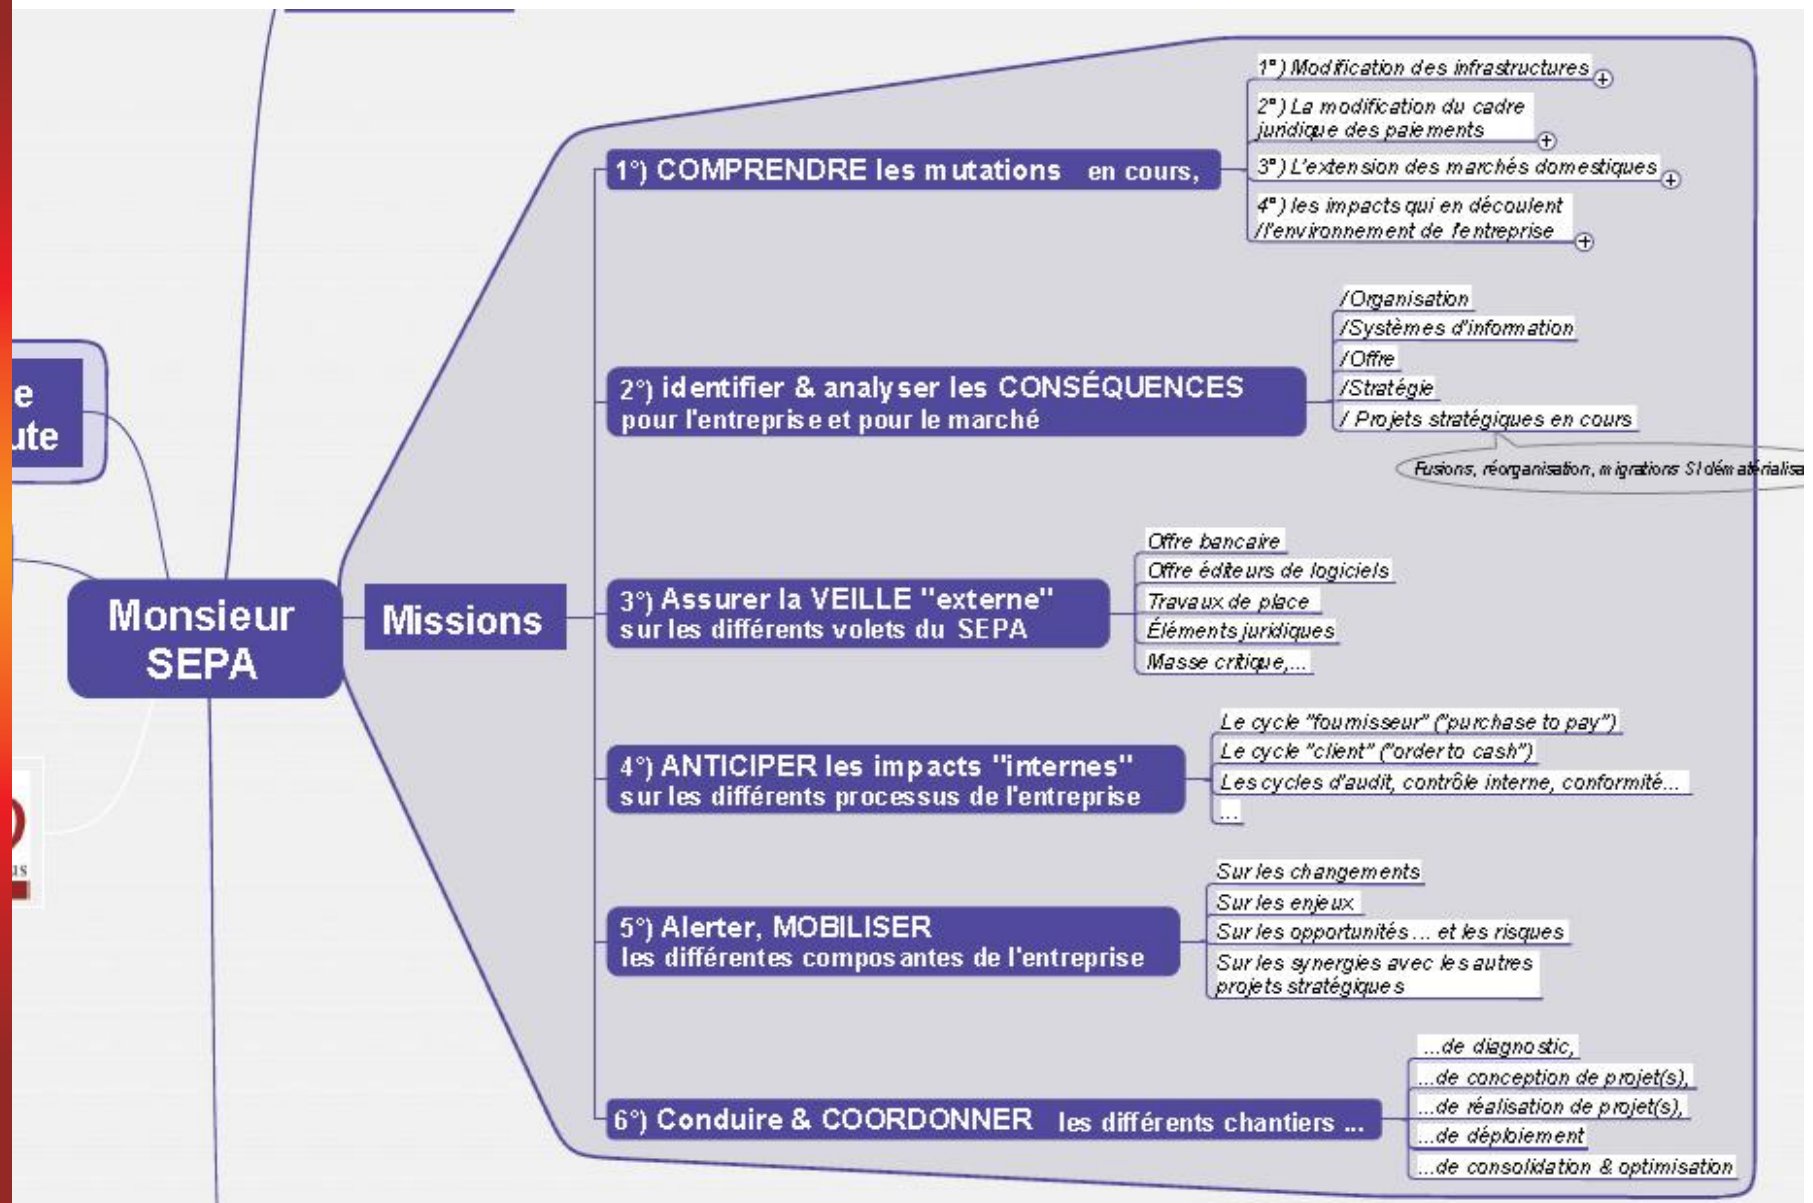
e
ute

Monsieur SEPA

Missions

1°) COMPRENDRE les mutations en cours,

1°) Modification des infrastructures

2°) La modification du cadre juridique des paiements

3°) L'extension des marchés domestiques

4°) les impacts qui en découlent /l'environnement de l'entreprise

2°) identifier & analyser les CONSÉQUENCES pour l'entreprise et pour le marché

/Organisation

/Systèmes d'information

/Offre

/Stratégie

/ Projets stratégiques en cours

Fusions, réorganisation, migrations SI dématérialisa

3°) Assurer la VEILLE "externe" sur les différents volets du SEPA

Offre bancaire

Offre éditeurs de logiciels

Travaux de place

Éléments juridiques

Masse critique,...

4°) ANTICIPER les impacts "internes" sur les différents processus de l'entreprise

Le cycle "fournisseur" ("purchase to pay")

Le cycle "client" ("order to cash")

Les cycles d'audit, contrôle interne, conformité...

...

5°) Alerter, MOBILISER les différentes composantes de l'entreprise

Sur les changements

Sur les enjeux

Sur les opportunités ... et les risques

Sur les synergies avec les autres projets stratégiques

6°) Conduire & COORDONNER les différents chantiers ...

...de diagnostic,

...de conception de projet(s),

...de réalisation de projet(s),

...de déploiement

...de consolidation & optimisation